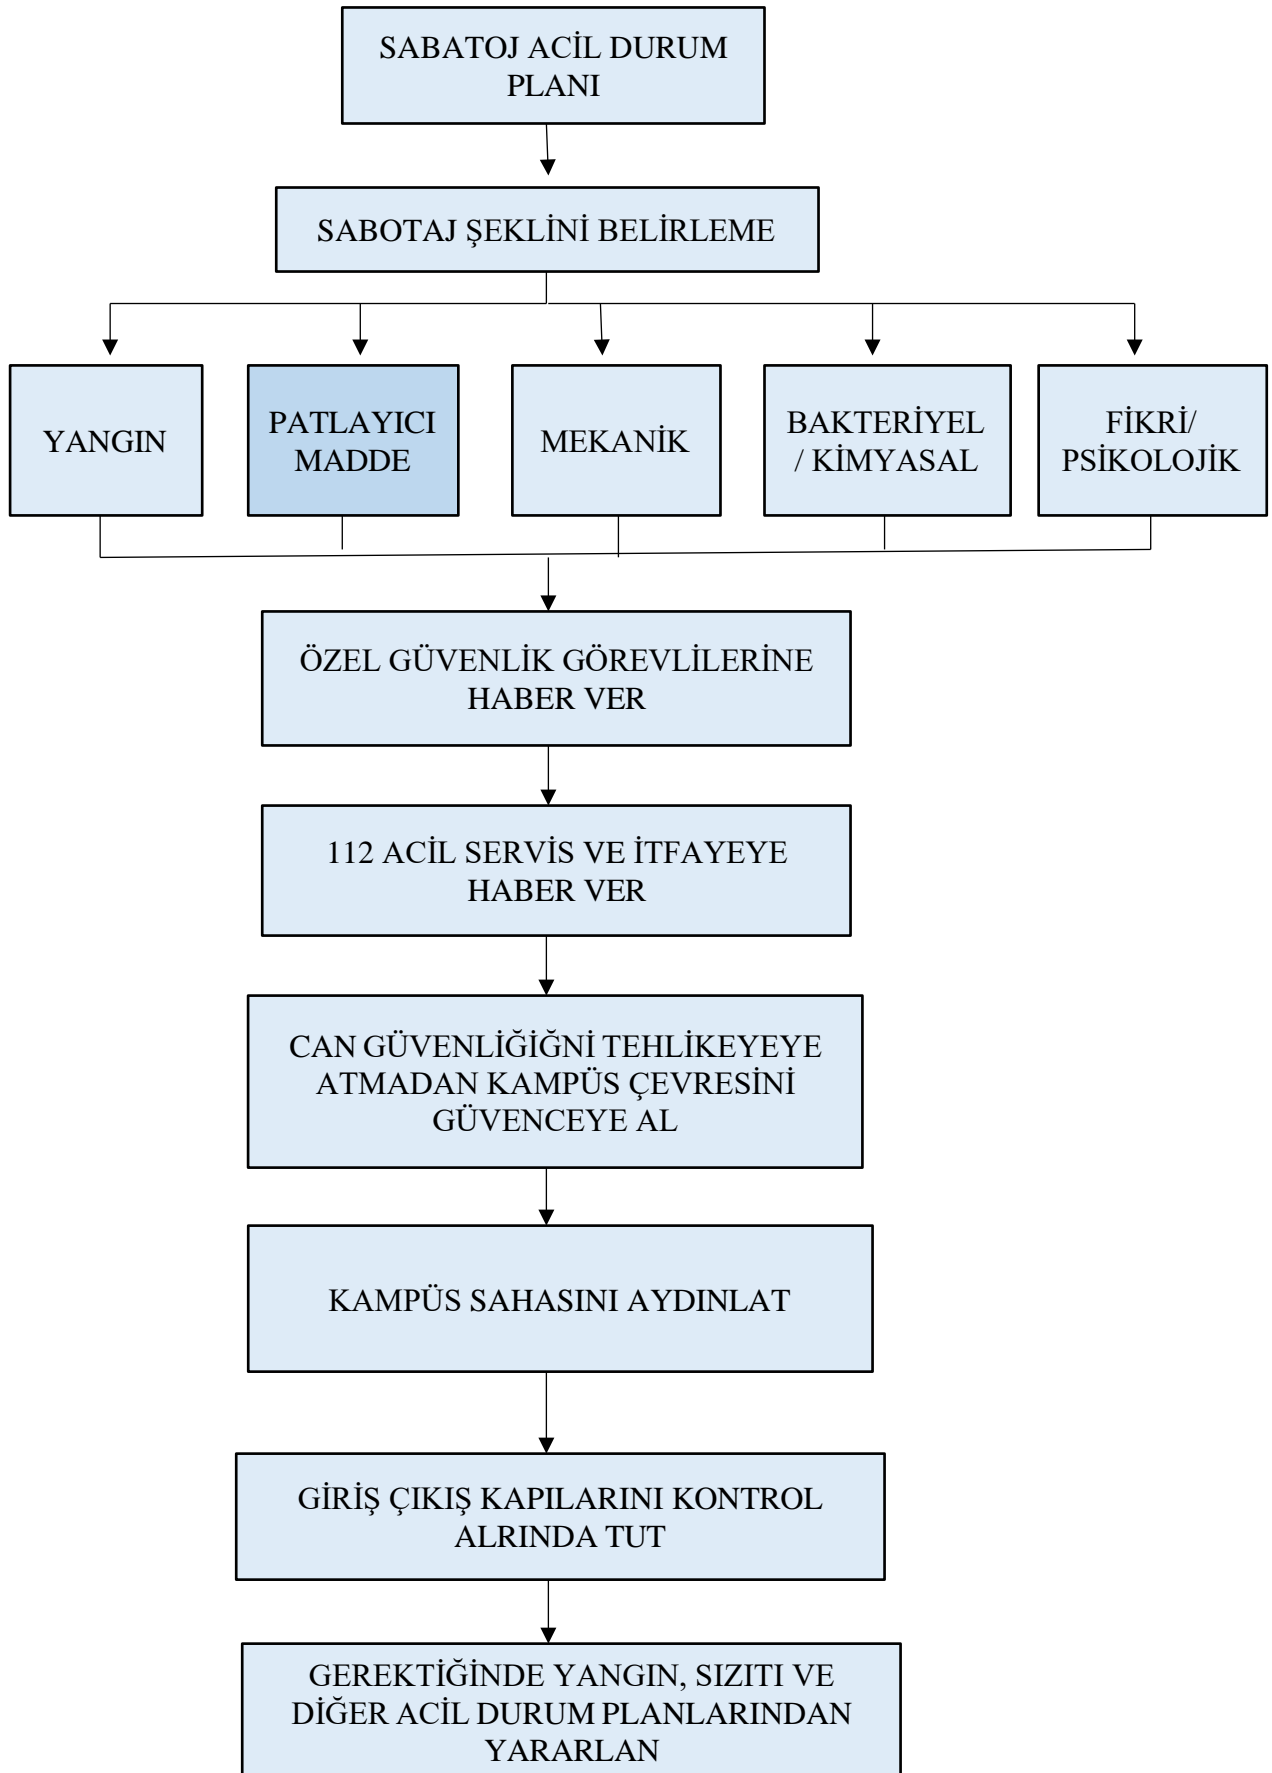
SABATOJ ACİL DURUM PLANI

SABOTAJ ŞEKLİNİ BELİRLEME

YANGIN

PATLAYICI MADDE

MEKANİK

BAKTERİYEL / KİMYASAL

FİKRİ/ PSİKOLOJİK

ÖZEL GÜVENLİK GÖREVLİLERİNE HABER VER

112 ACİL SERVİS VE İTFAYEYE HABER VER

CAN GÜVENLİĞİĞNİ TEHLİKEYEYE ATMADAN KAMPÜS ÇEVRESİNİ GÜVENCEYE AL

KAMPÜS SAHASINI AYDINLAT

GİRİŞ ÇIKIŞ KAPILARINI KONTROL ALRINDA TUT

GEREKTİĞİNDE YANGIN, SIZITI VE DİĞER ACİL DURUM PLANLARINDAN YARARLAN